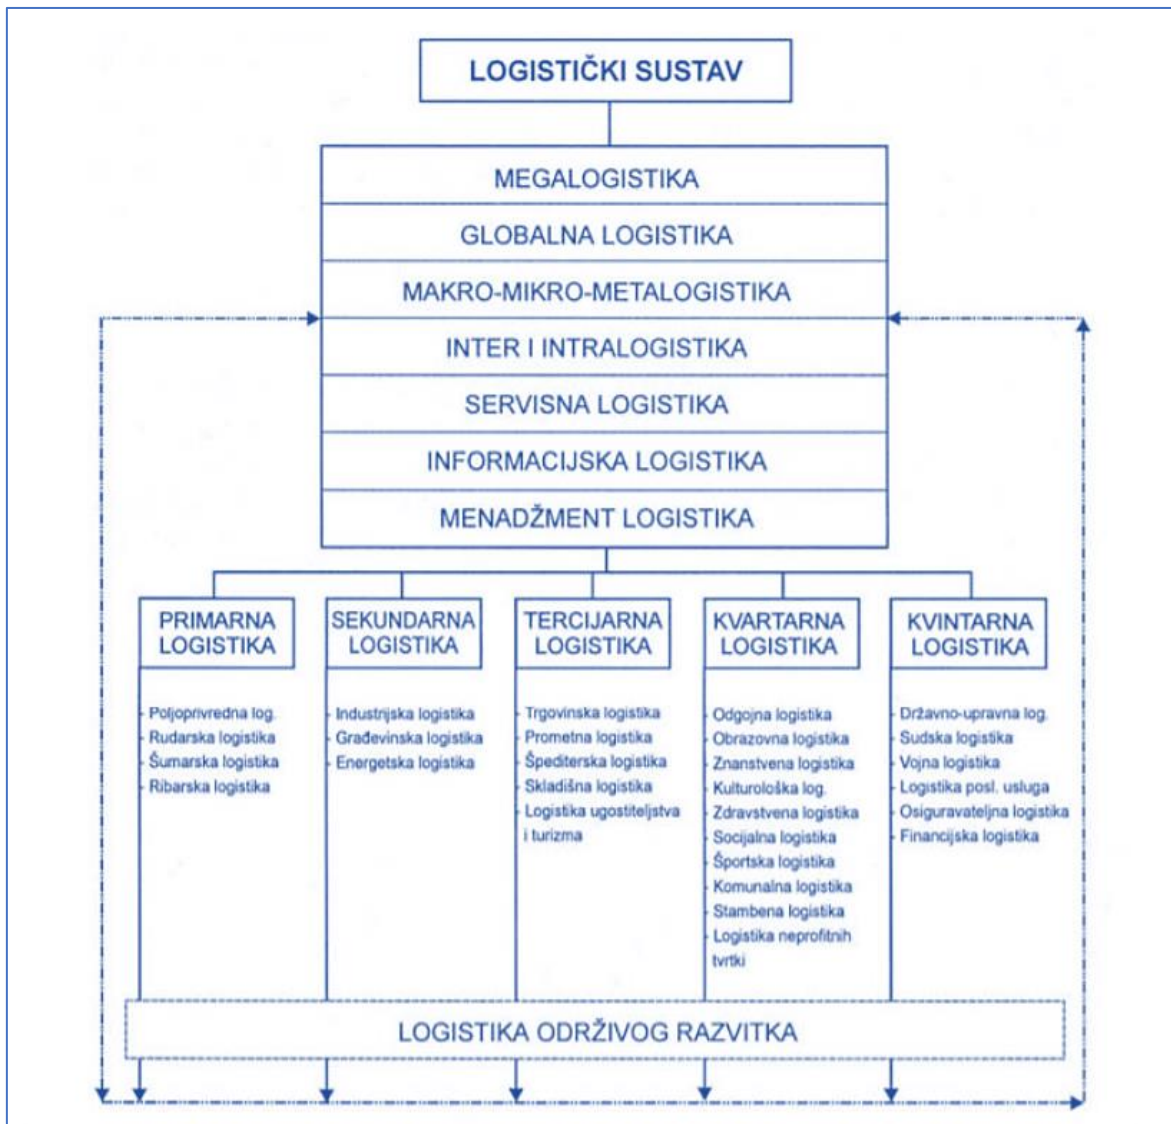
LOGISTIČKI SUSTAV

MEGALOGISTIKA
GLOBALNA LOGISTIKA
MAKRO-MIKRO-METALOGISTIKA
INTER I INTRALOGISTIKA
SERVISNA LOGISTIKA
INFORMACIJSKA LOGISTIKA
MENADŽMENT LOGISTIKA

PRIMARNA LOGISTIKA
Poljoprivredna log.
Rudarska logistika
Šumarska logistika
Ribarska logistika

SEKUNDARNA LOGISTIKA
Industrijska logistika
Građevinska logistika
Energetska logistika

TERCIJARNA LOGISTIKA
Trgovinska logistika
Prometna logistika
Špediterska logistika
Skladišna logistika
Logistika ugostiteljstva i turizma

KVARTARNA LOGISTIKA
Odgojna logistika
Obrazovna logistika
Znanstvena logistika
Kulturološka log.
Zdravstvena logistika
Socijalna logistika
Športska logistika
Komunalna logistika
Stambena logistika
Logistika neprofitnih tvrtki

KVINTARNA LOGISTIKA
Državno-upravna log.
Sudska logistika
Vojna logistika
Logistika posl. usluga
Osiguravateljna logistika
Financijska logistika

LOGISTIKA ODRŽIVOG RAZVITKA